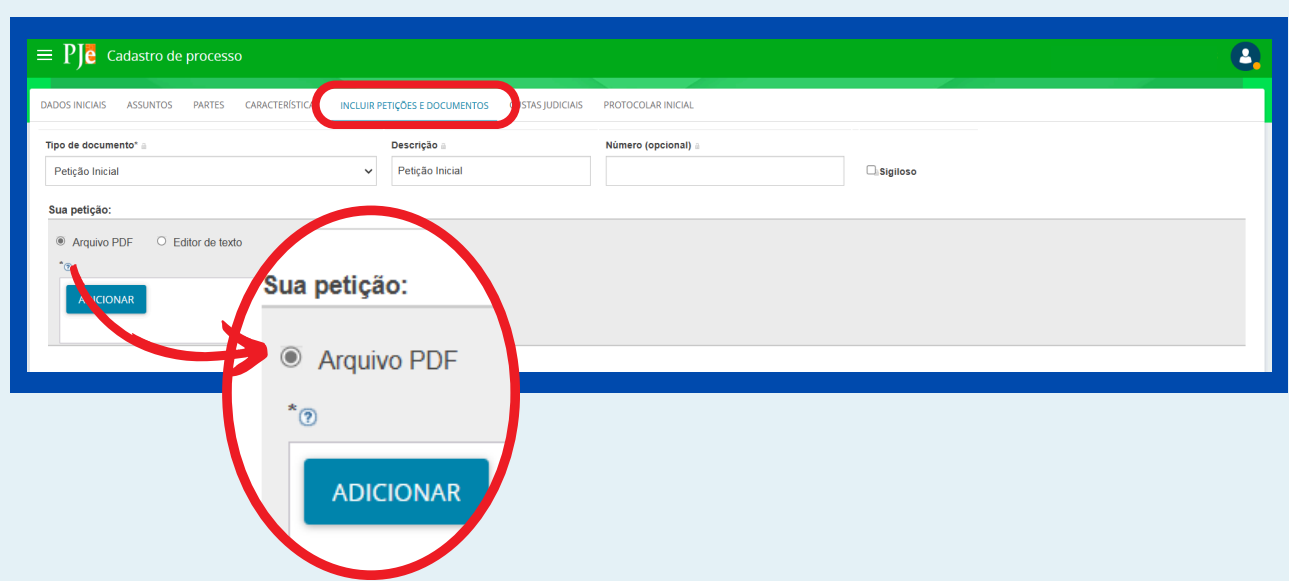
PJe Cadastro de processo

DADOS INICIAIS ASSUNTOS PARTES CARACTERÍSTICA INCLUIR PETIÇÕES E DOCUMENTOS CUSTAS JUDICIAIS PROTOCOLAR INICIAL

Tipo de documento* Descrição Número (opcional)

Petição Inicial Petição Inicial Sigiloso

Sua petição:

Arquivo PDF Editor de texto

*?

ADICIONAR

Sua petição:

Arquivo PDF

*?

ADICIONAR